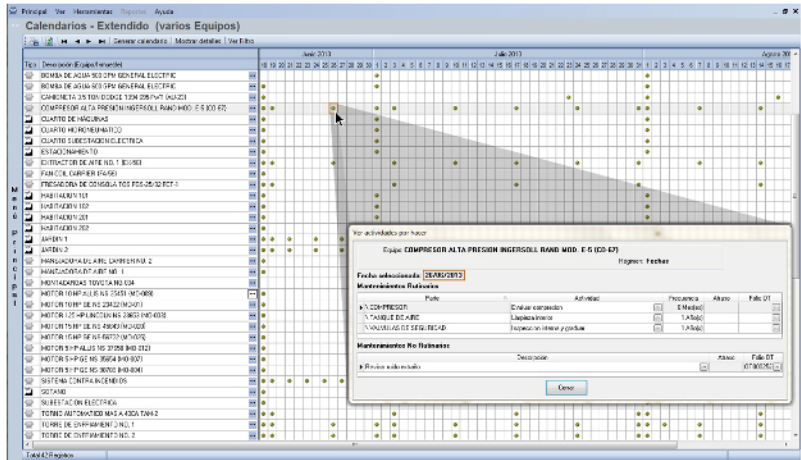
Principal Ver Herramientas Reportes Ayuda

Calendarios - Extendido (varios Equipos)

Generar calendario | Mostrar detalles | Ver Filtro

Junio 2013 | Julio 2013 | Agosto 201

Tipo Descripción (Equipo/Inmueble)

BOMBA DE AGUA 900 GPM GENERAL ELECTRIC
BOMBA DE AGUA 900 GPM GENERAL ELECTRIC
CAMIONETA 3.5 TON DODGE 1994 [IMP-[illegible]]
COMPRESOR ALTA PRESION INGERSOLL RAND MOD. E-5 (CO-67)
CUARTO DE MÁQUINAS
CUARTO HIDRONEUMÁTICO
CUARTO SUBESTACION ELECTRICA
ESTACIONAMIENTO
EXTRACTOR DE AIRE NO. 1 (EX-50)
FAN COIL CARRIER (FA-56)
FRESADORA DE CONSOLA TOS FSS-25/32 ECT-1
HABITACION 101
HABITACION 102
HABITACION 201
HABITACION 202
JARDIN 1
JARDIN 2
MANEJADORA DE AIRE CARRIER NX 2
MANEJADORA DE AIRE NO. 1
MONTACARGAS TOYOTA M2 034
MOTOR 10 HP ALLIS NS 25451 (MO-068)
MOTOR 10 HP GE NS 23422 (MO-041)
MOTOR 125 HP LINCOLN NS 23653 (MO-038)
MOTOR 15 HP GE NS 45663 (MO-020)
MOTOR 15 HP GE NS 65772 (MO-070)
MOTOR 5 HP ALLIS NS 37250 (MO-012)
MOTOR 5 HP GE NS 35654 (MO-007)
MOTOR 5 HP GE NS 36760 (MO-004)
SISTEMA CONTRA INCENDIOS
SOTANO
SUBESTACION ELECTRICA
TORNO AUTOMATICO MAS A 430A TAH-2
TORRE DE ENFRIAMIENTO NO. 1
TORRE DE ENFRIAMIENTO NO. 2

Total 42 Registros

Menú Principal

Ver actividades por hacer

Equipo: COMPRESOR ALTA PRESION INGERSOLL RAND MOD. E-5 (CO-67)

Régimen: Fechas

Fecha seleccionada: 26/06/2013

Mantenimientos Rutinarios

| Parte | Actividad | Frecuencia | Atraso | Folio OT |
|---|---|---|---|---|
| \COMPRESOR | Evaluar compresión | 6 Mes(es) | | |
| \TANQUE DE AIRE | Limpieza interior | 1 Año(s) | | |
| \VALVULAS DE SEGURIDAD | Inspección interna y pruebas | 1 Año(s) | | |

Mantenimientos No Rutinarios

| Descripción | Atraso | Folio OT |
|---|---|---|
| Revisar ruido extraño | | 07060252 |

Cerrar